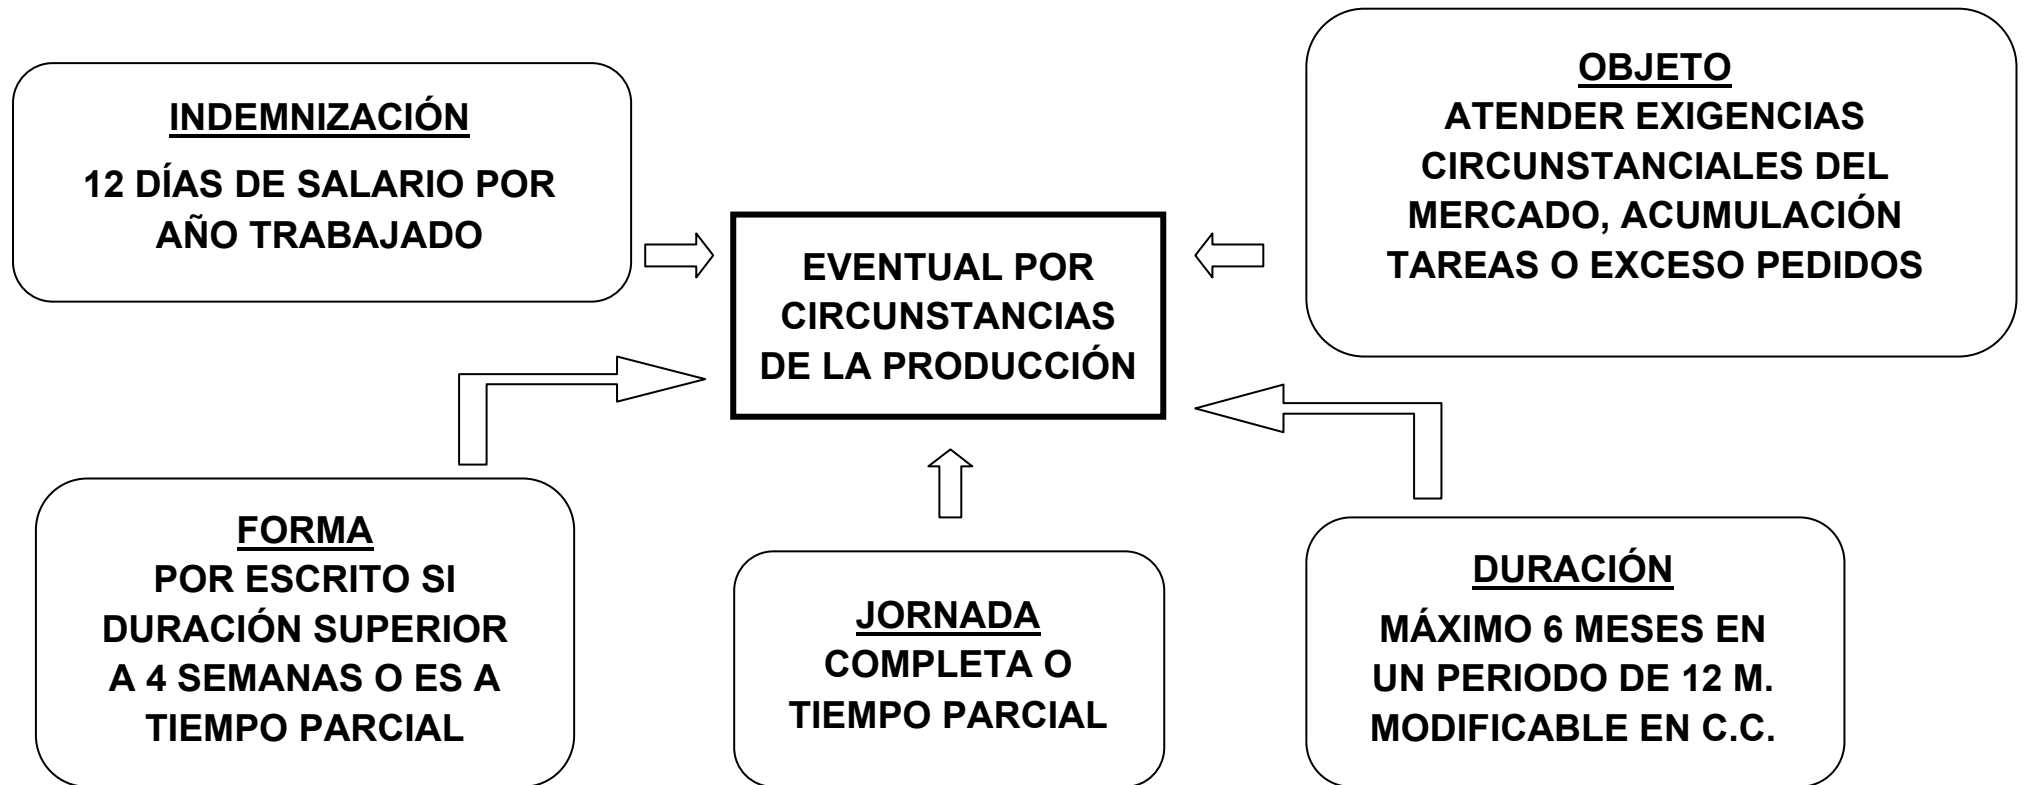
INDEMNIZACIÓN

12 DÍAS DE SALARIO POR AÑO TRABAJADO

OBJETO

ATENDER EXIGENCIAS CIRCUNSTANCIALES DEL MERCADO, ACUMULACIÓN TAREAS O EXCESO PEDIDOS

EVENTUAL POR CIRCUNSTANCIAS DE LA PRODUCCIÓN

FORMA

POR ESCRITO SI DURACIÓN SUPERIOR A 4 SEMANAS O ES A TIEMPO PARCIAL

JORNADA

COMPLETA O TIEMPO PARCIAL

DURACIÓN

MÁXIMO 6 MESES EN UN PERIODO DE 12 M. MODIFICABLE EN C.C.